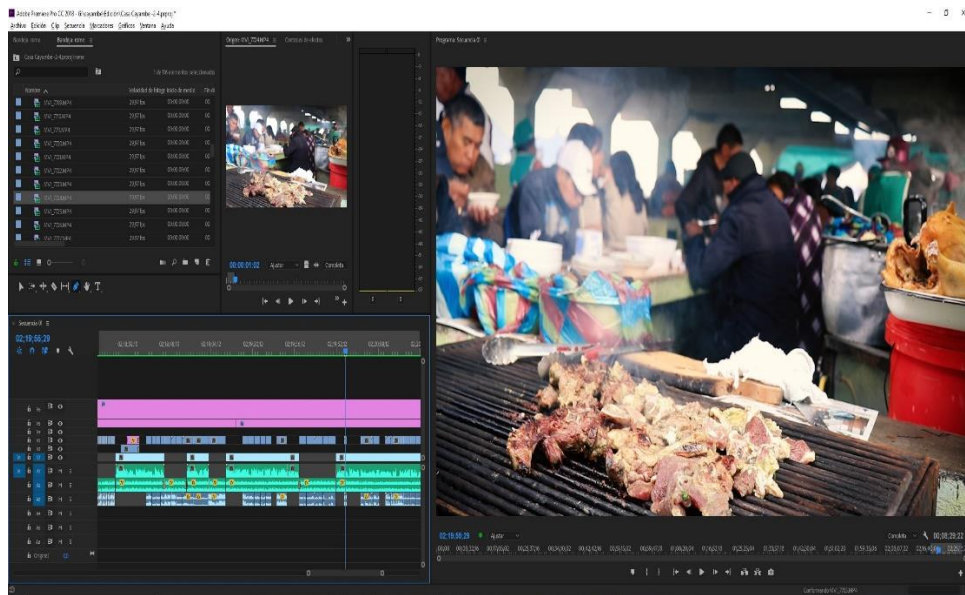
Adobe Premiere Pro CC 2018 - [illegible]Casa Cayambe -2-4.prproj *

Archivo Edición Clip Secuencia Marcadores Gráficos Ventana Ayuda

Bandeja: clero Bandeja: nueve

Casa Cayambe -2-4.prproj\nueve

1 de 98 elementos seleccionados

Nombre

Velocidad de fotogr. Inicio de medios Final

SVW_7735.MP4 29,97 fps 00:00:00:00 00
SVW_7736.MP4 29,97 fps 00:00:00:00 00
SVW_7737.MP4 29,97 fps 00:00:00:00 00
SVW_7738.MP4 29,97 fps 00:00:00:00 00
SVW_7739.MP4 29,97 fps 00:00:00:00 00
SVW_7740.MP4 29,97 fps 00:00:00:00 00
SVW_7741.MP4 29,97 fps 00:00:00:00 00
SVW_7742.MP4 29,97 fps 00:00:00:00 00
SVW_7743.MP4 29,97 fps 00:00:00:00 00
SVW_7744.MP4 29,97 fps 00:00:00:00 00
SVW_7745.MP4 29,97 fps 00:00:00:00 00

Origen: SVW_7734.MP4 Controles de efectos

00:00:01:02 Ajustar Completa

Programa: Secuencia 01

Secuencia 01

02;18;56;29

Original

02:19:50:29 Ajustar Completa 00;08;20;22

Conformando SVW_7734.MP4